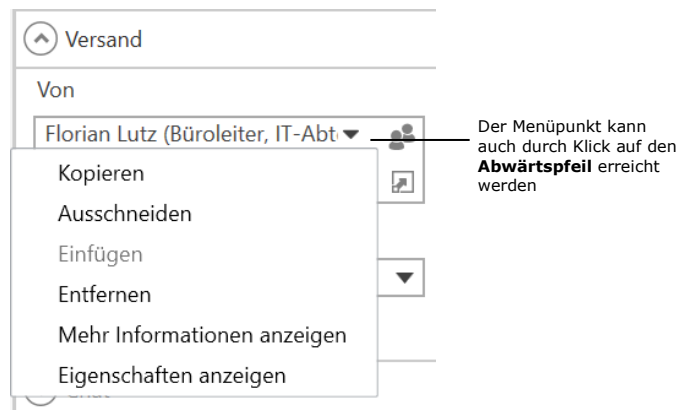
Versand

Von

Florian Lutz (Büroleiter, IT-Abt

Kopieren
Ausschneiden
Einfügen
Entfernen
Mehr Informationen anzeigen
Eigenschaften anzeigen

Der Menüpunkt kann auch durch Klick auf den **Abwärtspfeil** erreicht werden